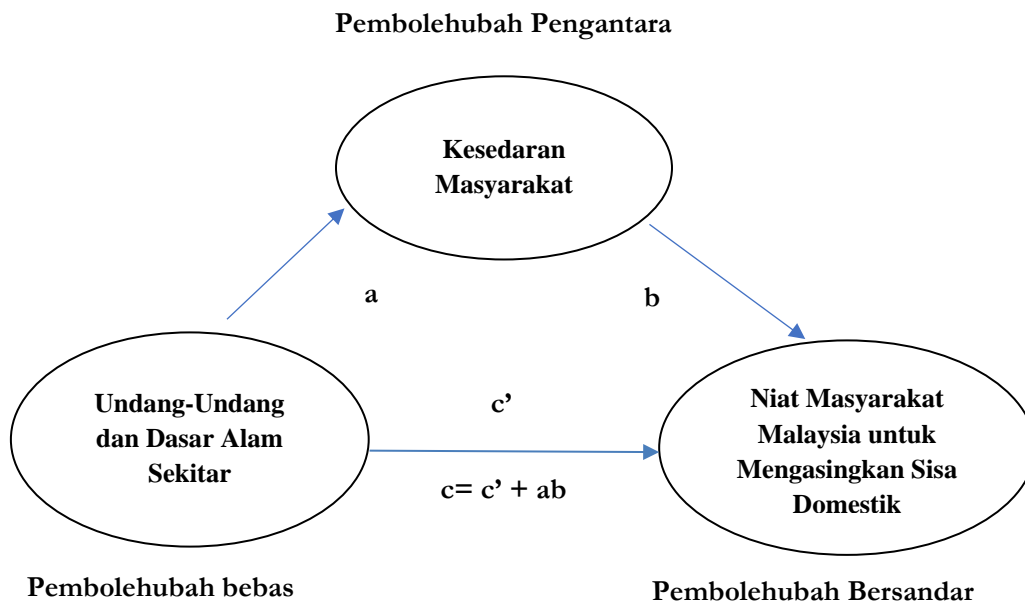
Pembolehubah Pengantara

Kesedaran Masyarakat

a

b

Undang-Undang dan Dasar Alam Sekitar

c’

c= c’ + ab

Niat Masyarakat Malaysia untuk Mengasingkan Sisa Domestik

Pembolehubah bebas

Pembolehubah Bersandar